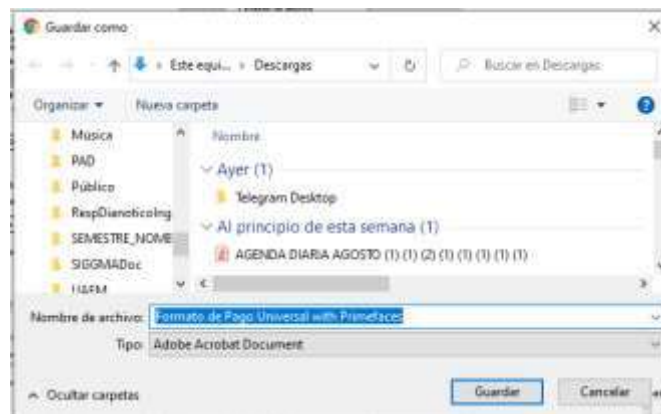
Guardar como

Este equi... › Descargas

Buscar en Descargas

Organizar ▾ Nueva carpeta

Música
PAD
Público
RespDianoticoIng
SEMESTRE_NOME
SIGGMADoc
UAEM

Nombre

Ayer (1)

Telegram Desktop

Al principio de esta semana (1)

AGENDA DIARIA AGOSTO (1) (1) (2) (1) (1) (1) (1) (1)

Nombre de archivo: Formato de Pago Universal with Primefaces

Tipo: Adobe Acrobat Document

Ocultar carpetas

Guardar

Cancelar